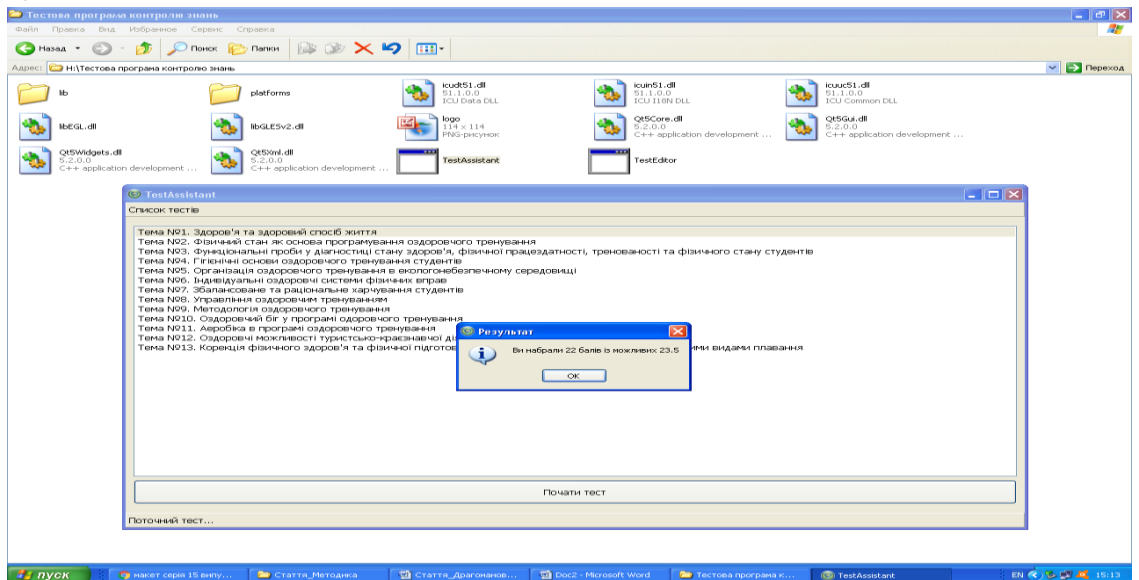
Тестова програма контролю знань
Файл Правка Вид Избранное Сервис Справка
Назад Поиск Папки
Адрес: H:\Тестова програма контролю знань
Переход

lib
platforms
icudt51.dll 51.1.0.0 ICU Data DLL
icuin51.dll 51.1.0.0 ICU I18N DLL
icuuc51.dll 51.1.0.0 ICU Common DLL
libEGL.dll
libGLESv2.dll
logo 114 x 114 PNG-рисунок
Qt5Core.dll 5.2.0.0 C++ application development ...
Qt5Gui.dll 5.2.0.0 C++ application development ...
Qt5Widgets.dll 5.2.0.0 C++ application development ...
Qt5Xml.dll 5.2.0.0 C++ application development ...
TestAssistant
TestEditor

TestAssistant
Список тестів

Тема №1. Здоров'я та здоровий спосіб життя
Тема №2. Фізичний стан як основа програмування оздоровчого тренування
Тема №3. Функціональні проби у діагностиці стану здоров'я, фізичної працездатності, тренованості та фізичного стану студентів
Тема №4. Гігієнічні основи оздоровчого тренування студентів
Тема №5. Організація оздоровчого тренування в екологонебезпечному середовищі
Тема №6. Індивідуальні оздоровчі системи фізичних вправ
Тема №7. Збалансоване та раціональне харчування студентів
Тема №8. Управління оздоровчим тренуванням
Тема №9. Методологія оздоровчого тренування
Тема №10. Оздоровчий біг у програмі одоровчого тренування
Тема №11. Аеробіка в програмі оздоровчого тренування
Тема №12. Оздоровчі можливості туристсько-краєзнавчої ді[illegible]
Тема №13. Корекція фізичного здоров'я та фізичної підготов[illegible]ими видами плавання

Результат
Ви набрали 22 балів із можливих 23.5
OK

Почати тест
Поточний тест...

пуск
макет серія 15 випу...
Стаття_Методика
Стаття_Драгоманов...
Doc2 - Microsoft Word
Тестова програма к...
TestAssistant
EN 15:13